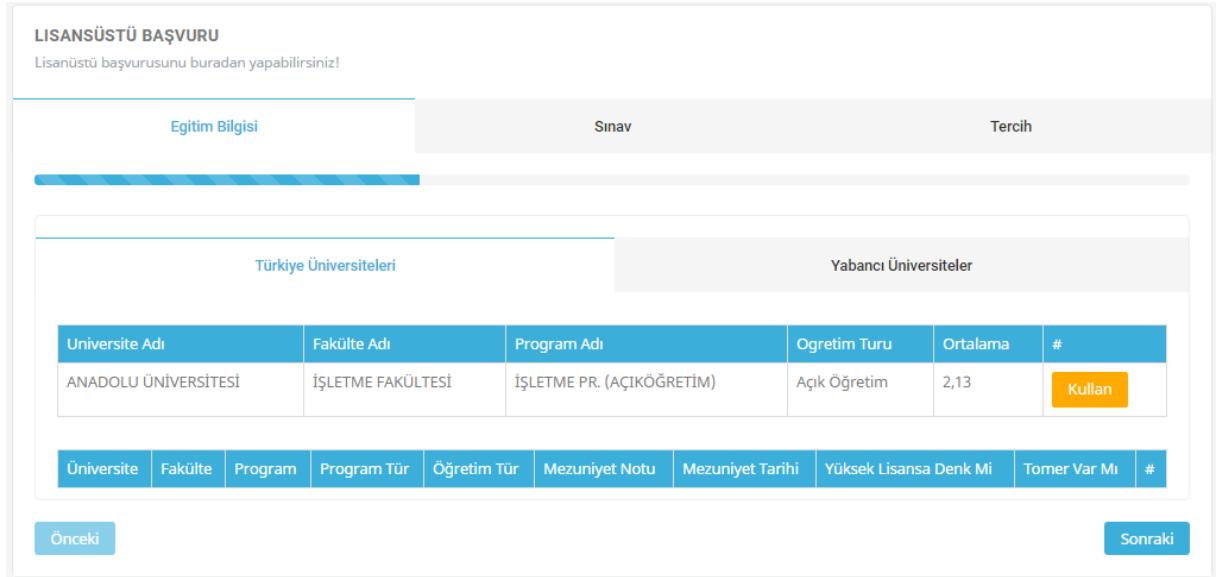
LISANSÜSTÜ BAŞVURU

Lisanüstü başvurusunu buradan yapabilirsiniz!

Egitim Bilgisi

Sınav

Tercih

Türkiye Üniversiteleri

Yabancı Üniversiteler

| Universite Adı | Fakülte Adı | Program Adı | Ogretim Turu | Ortalama | # |
|---|---|---|---|---|---|
| ANADOLU ÜNİVERSİTESİ | İŞLETME FAKÜLTESİ | İŞLETME PR. (AÇIKÖĞRETİM) | Açık Öğretim | 2,13 | Kullan |

| Üniversite | Fakülte | Program | Program Tür | Öğretim Tür | Mezuniyet Notu | Mezuniyet Tarihi | Yüksek Lisansa Denk Mi | Tomer Var Mı | # |
|---|---|---|---|---|---|---|---|---|---|

Önceki

Sonraki